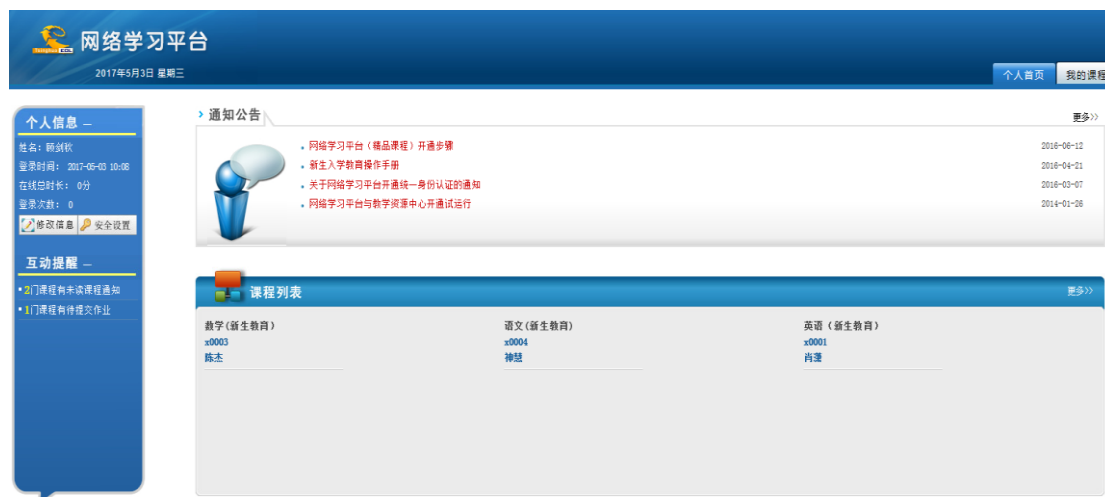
网络学习平台

2017年5月3日 星期三

个人首页 我的课程

个人信息 —

姓名：顾剑秋

登录时间：2017-05-03 10:08

在线总时长：0分

登录次数：0

修改信息 安全设置

互动提醒 —

•2门课程有未读课程通知

•1门课程有待提交作业

通知公告

更多>>

• 网络学习平台（精品课程）开通步骤 2016-06-12

• 新生入学教育操作手册 2016-04-21

• 关于网络学习平台开通统一身份认证的通知 2016-03-07

• 网络学习平台与教学资源中心开通试运行 2014-01-26

课程列表

更多>>

数学（新生教育）
x0003
陈杰

语文（新生教育）
x0004
神慧

英语（新生教育）
x0001
肖漫